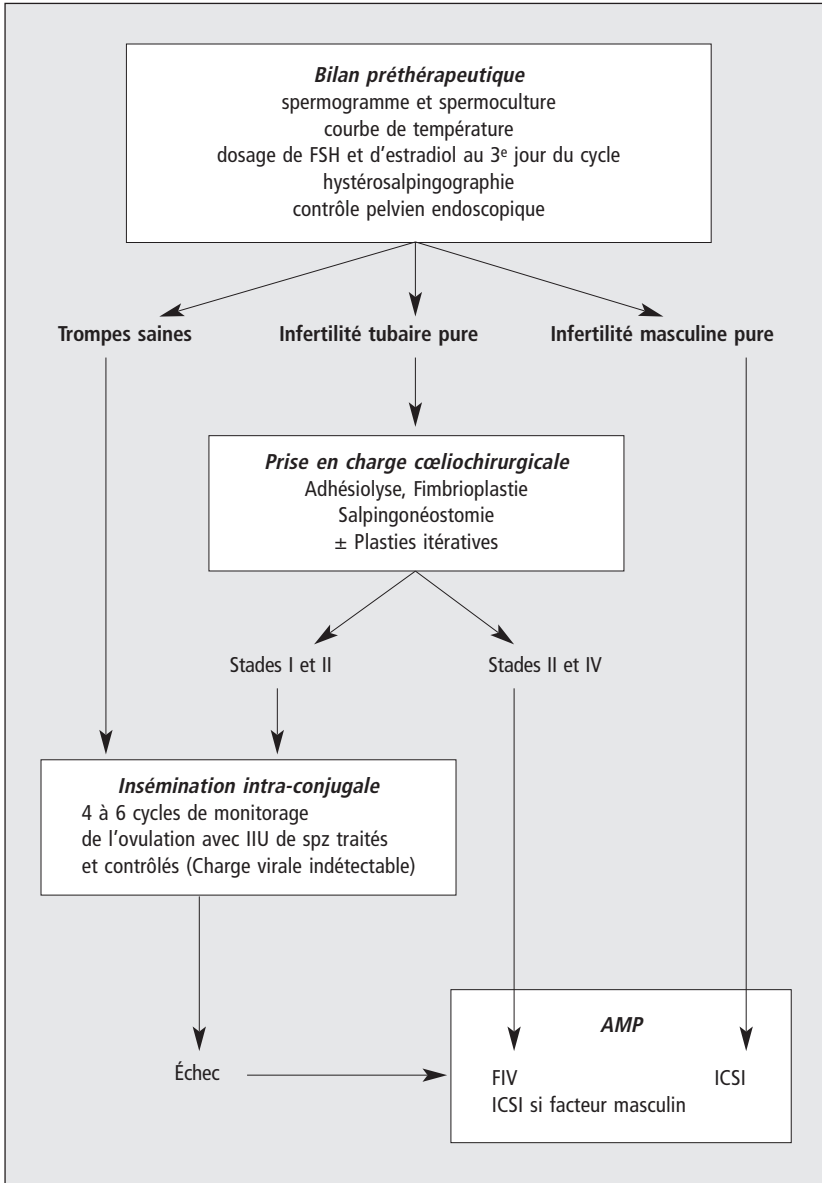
***Bilan préthérapeutique***
spermogramme et spermoculture
courbe de température
dosage de FSH et d'estradiol au 3$^{e}$ jour du cycle
hystérosalpingographie
contrôle pelvien endoscopique

**Trompes saines**

**Infertilité tubaire pure**

**Infertilité masculine pure**

***Prise en charge cœliochirurgicale***
Adhésiolyse, Fimbrioplastie
Salpingonéostomie
± Plasties itératives

Stades I et II

Stades II et IV

***Insémination intra-conjugale***
4 à 6 cycles de monitorage
de l'ovulation avec IIU de spz traités
et contrôlés (Charge virale indétectable)

Échec

***AMP***
FIV
ICSI si facteur masculin
ICSI